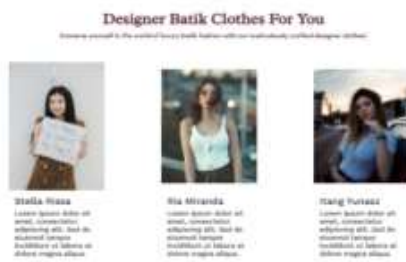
Designer Batik Clothes For You

Immerse yourself in the world of luxury batik fashion with our meticulously crafted designer clothes.

Stella Rosa
Lorem ipsum dolor sit amet, consectetur adipiscing elit. Sed do eiusmod tempor incididunt ut labore et dolore magna aliqua.

Ria Miranda
Lorem ipsum dolor sit amet, consectetur adipiscing elit. Sed do eiusmod tempor incididunt ut labore et dolore magna aliqua.

Itang Yunasz
Lorem ipsum dolor sit amet, consectetur adipiscing elit. Sed do eiusmod tempor incididunt ut labore et dolore magna aliqua.